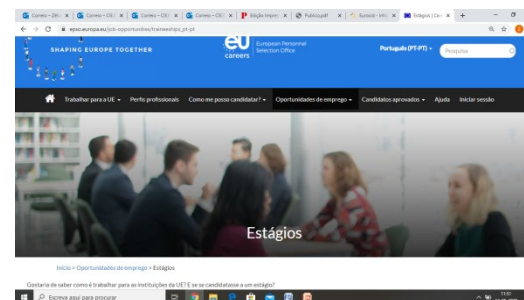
Correio – Ziri | Correio – CS | Correio – CS | Correio – CS | Edição Impren | Publico.pdf | Eurocid – Info | Estágios | Car

epso.europa.eu/job-opportunities/traineeships_pt-pt

SHAPING EUROPE TOGETHER

eu careers

European Personnel Selection Office

Português (PT-PT)

Pesquisa

Trabalhar para a UE | Perfis profissionais | Como me posso candidatar? | Oportunidades de emprego | Candidatos aprovados | Ajuda | Iniciar sessão

Estágios

Início > Oportunidades de emprego > Estágios

Gostaria de saber como é trabalhar para as instituições da UE? E se se candidatasse a um estágio?

Escreva aqui para procurar